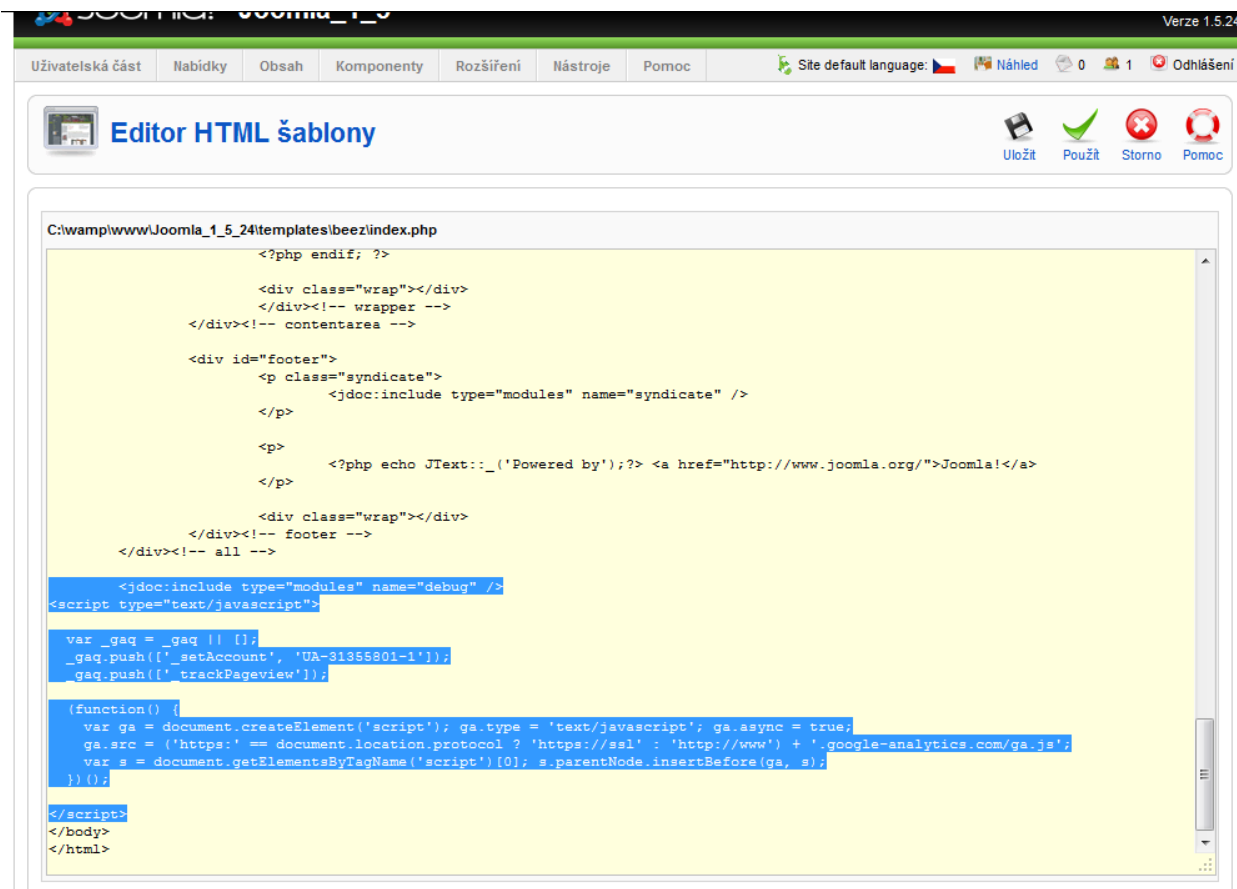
Joomla! Joomla_1_5

Verze 1.5.24

Uživatelská část | Nabídky | Obsah | Komponenty | Rozšíření | Nástroje | Pomoc

Site default language: Náhled 0 1 Odhlášení

Editor HTML šablony

Uložit Použít Storno Pomoc

C:\wamp\www\Joomla_1_5_24\templates\beez\index.php

<?php endif; ?>

<div class="wrap"></div>
</div><!-- wrapper -->
</div><!-- contentarea -->

<div id="footer">
<p class="syndicate">
<jdoc:include type="modules" name="syndicate" />
</p>

<p>
<?php echo JText::_('Powered by');?> <a href="http://www.joomla.org/">Joomla!</a>
</p>

<div class="wrap"></div>
</div><!-- footer -->
</div><!-- all -->

<jdoc:include type="modules" name="debug" />
<script type="text/javascript">

var _gaq = _gaq || [];
_gaq.push(['_setAccount', 'UA-31355801-1']);
_gaq.push(['_trackPageview']);

(function() {
var ga = document.createElement('script'); ga.type = 'text/javascript'; ga.async = true;
ga.src = ('https:' == document.location.protocol ? 'https://ssl' : 'http://www') + '.google-analytics.com/ga.js';
var s = document.getElementsByTagName('script')[0]; s.parentNode.insertBefore(ga, s);
})();

</script>
</body>
</html>